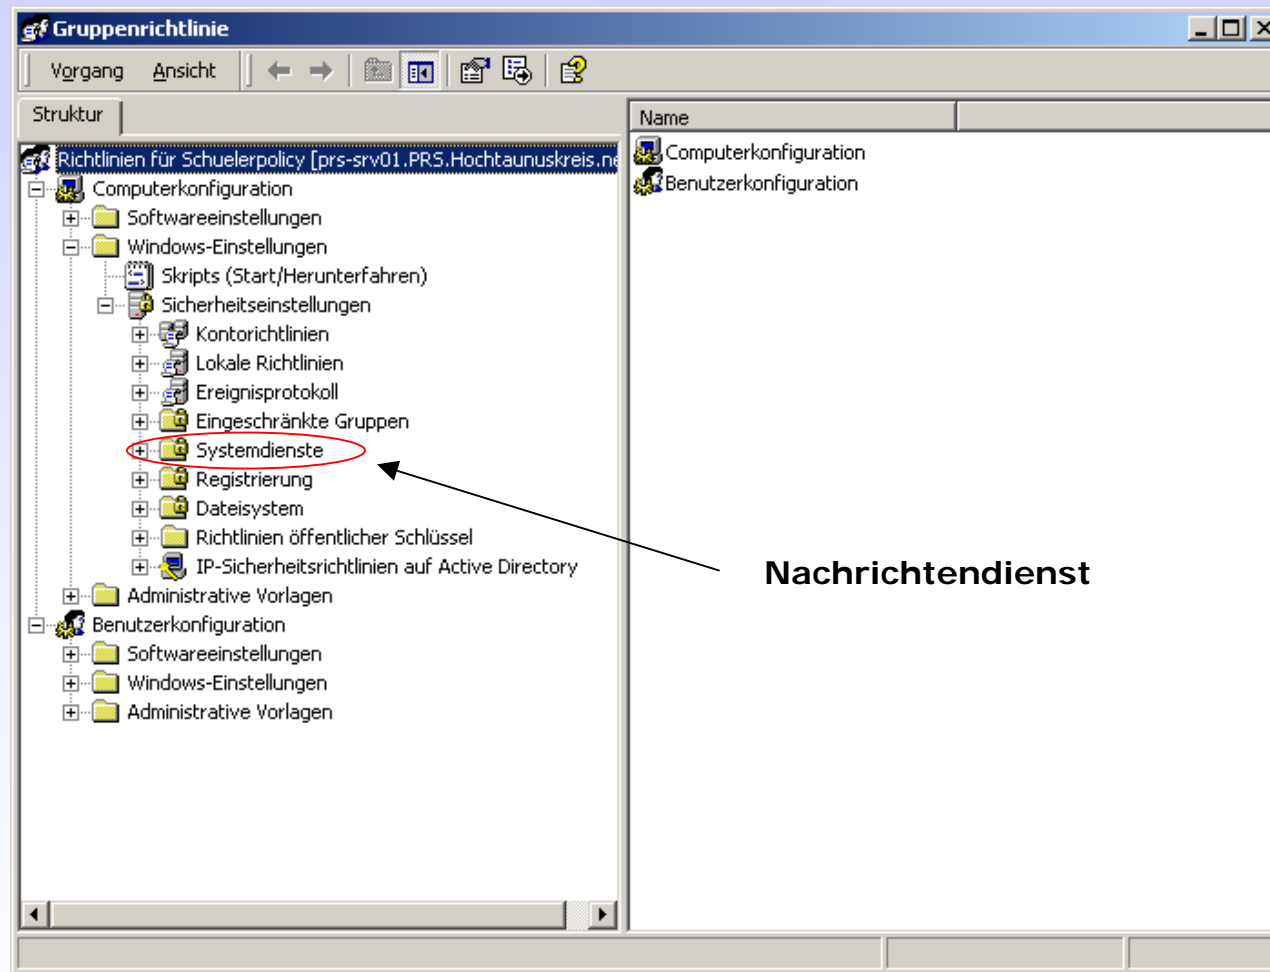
Gruppenrichtlinie

Vorgang Ansicht

Struktur

Richtlinien für Schuelerpolicy [prs-srv01.PRS.Hochtaunuskreis.ne

Computerkonfiguration

Softwareeinstellungen

Windows-Einstellungen

Skripts (Start/Herunterfahren)

Sicherheitseinstellungen

Kontorichtlinien

Lokale Richtlinien

Ereignisprotokoll

Eingeschränkte Gruppen

Systemdienste

Registrierung

Dateisystem

Richtlinien öffentlicher Schlüssel

IP-Sicherheitsrichtlinien auf Active Directory

Administrative Vorlagen

Benutzerkonfiguration

Softwareeinstellungen

Windows-Einstellungen

Administrative Vorlagen

Name

Computerkonfiguration

Benutzerkonfiguration

Nachrichtendienst